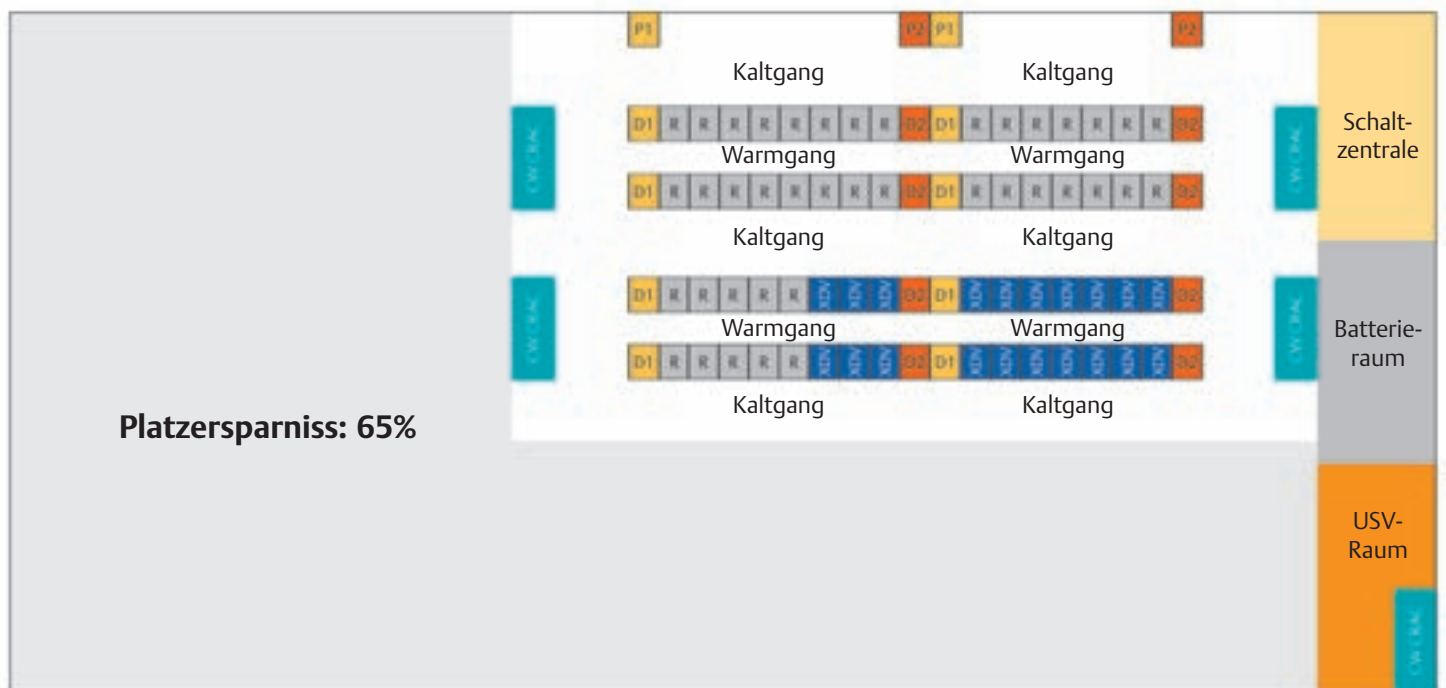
P1 P2 P1 P2

Kaltgang Kaltgang

CW CRAC

D1 R R R R R R R R D2 D1 R R R R R R R D2

Warmgang Warmgang

D1 R R R R R R R R D2 D1 R R R R R R R D2

Kaltgang Kaltgang

CW CRAC

Schaltzentrale

D1 R R R R R XDV XDV XDV D2 D1 XDV XDV XDV XDV XDV XDV XDV D2

Warmgang Warmgang

D1 R R R R R XDV XDV XDV D2 D1 XDV XDV XDV XDV XDV XDV XDV D2

Kaltgang Kaltgang

CW CRAC

CW CRAC

Batterieraum

**Platzersparniss: 65%**

USV-Raum

CW CRAC